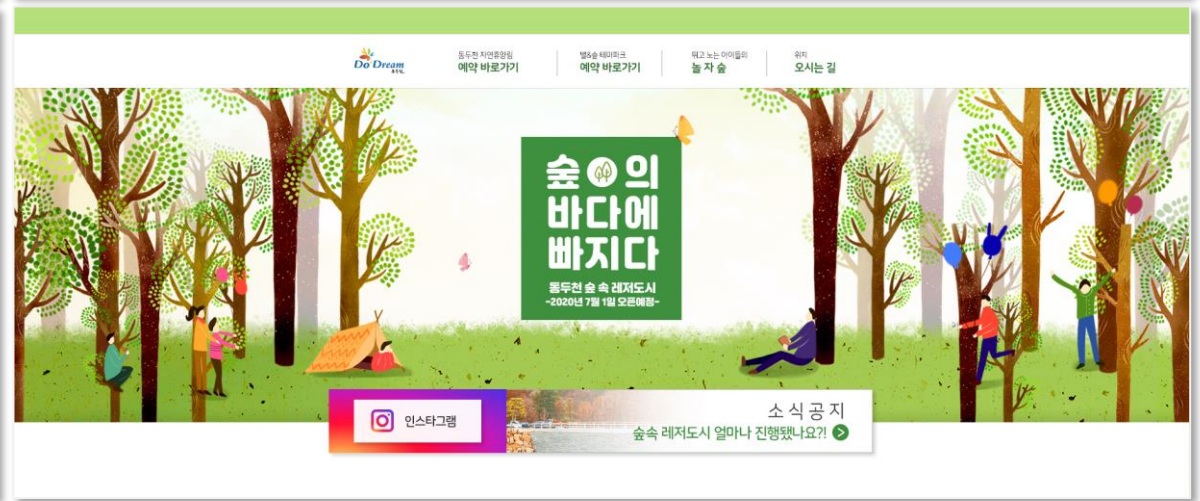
Do Dream 동두천

동두천 자연휴양림
예약 바로가기

별&숲 테마파크
예약 바로가기

뛰고 노는 아이들의
놀 자 숲

위치
오시는 길

숲의
바다에
빠지다

동두천 숲 속 레저도시
-2020년 7월 1일 오픈예정-

인스타그램

소식공지
숲속 레저도시 얼마나 진행됐나요?!